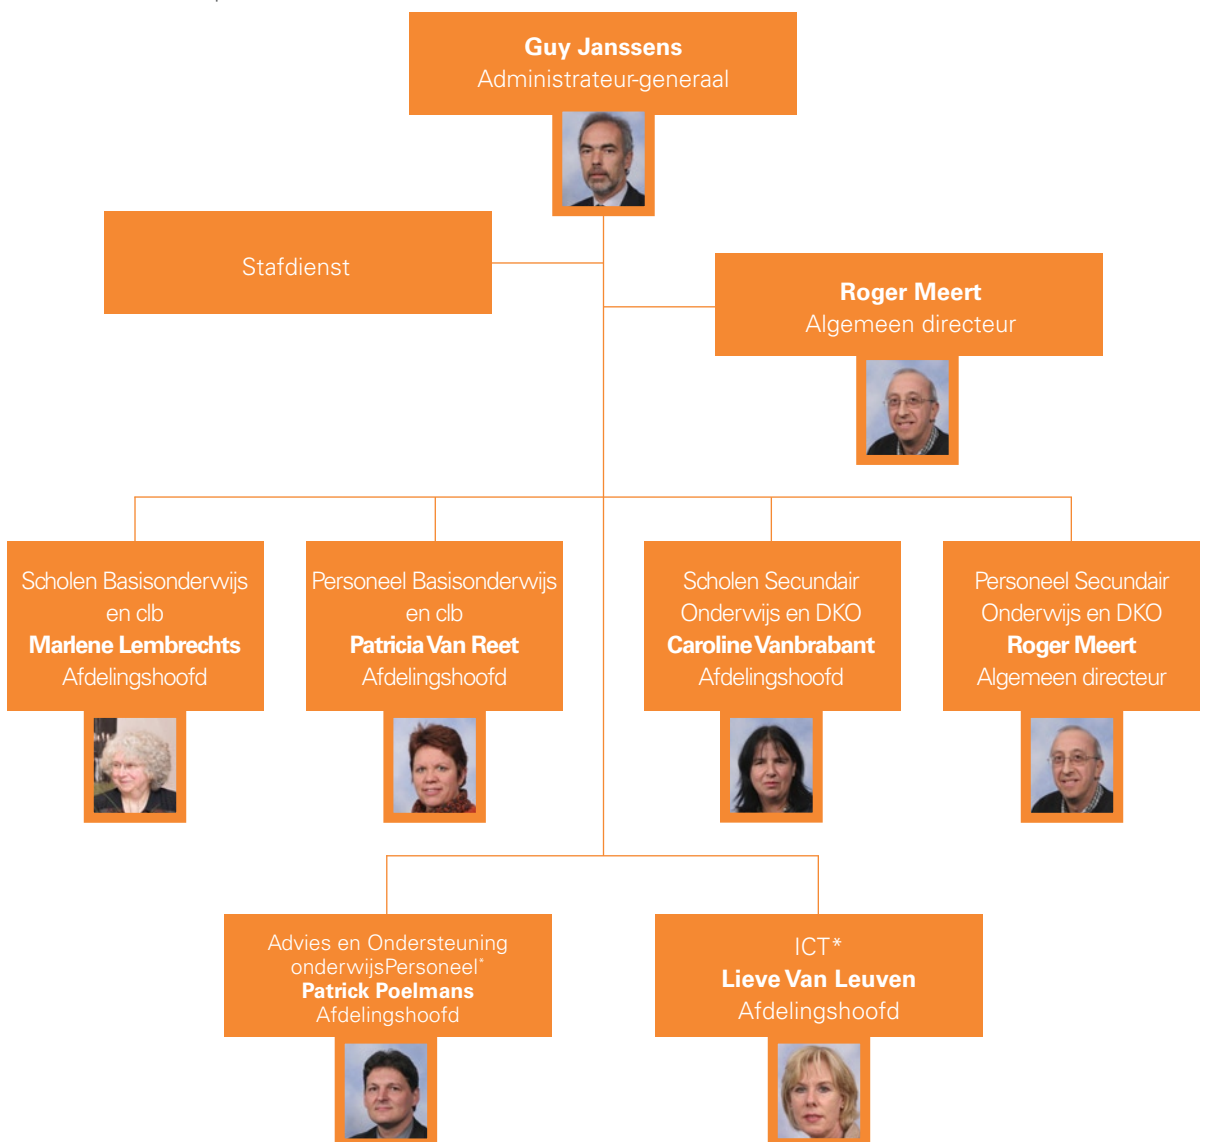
**Guy Janssens**
Administrateur-generaal

Stafdienst

**Roger Meert**
Algemeen directeur

Scholen Basisonderwijs en clb
**Marlene Lembrechts**
Afdelingshoofd

Personeel Basisonderwijs en clb
**Patricia Van Reet**
Afdelingshoofd

Scholen Secundair Onderwijs en DKO
**Caroline Vanbrabant**
Afdelingshoofd

Personeel Secundair Onderwijs en DKO
**Roger Meert**
Algemeen directeur

Advies en Ondersteuning onderwijsPersoneel*
**Patrick Poelmans**
Afdelingshoofd

ICT*
**Lieve Van Leuven**
Afdelingshoofd